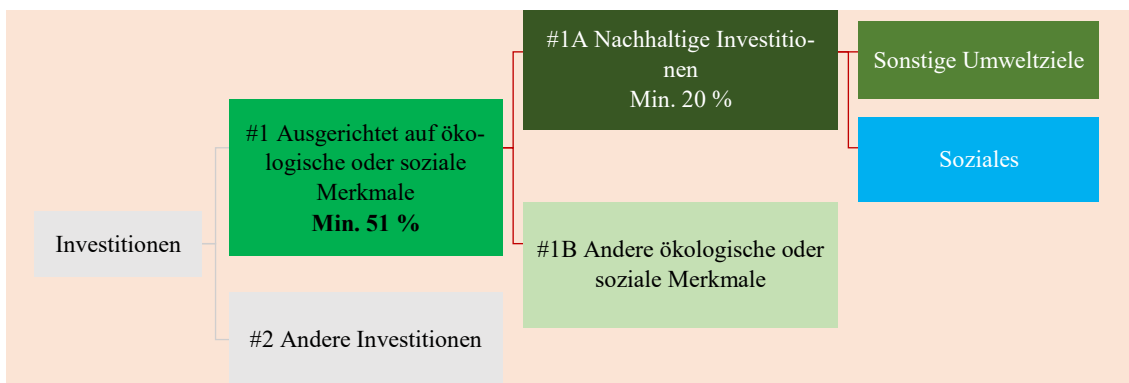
Investitionen

#1 Ausgerichtet auf ökologische oder soziale Merkmale
**Min. 51 %**

#2 Andere Investitionen

#1A Nachhaltige Investitionen
Min. 20 %

#1B Andere ökologische oder soziale Merkmale

Sonstige Umweltziele

Soziales